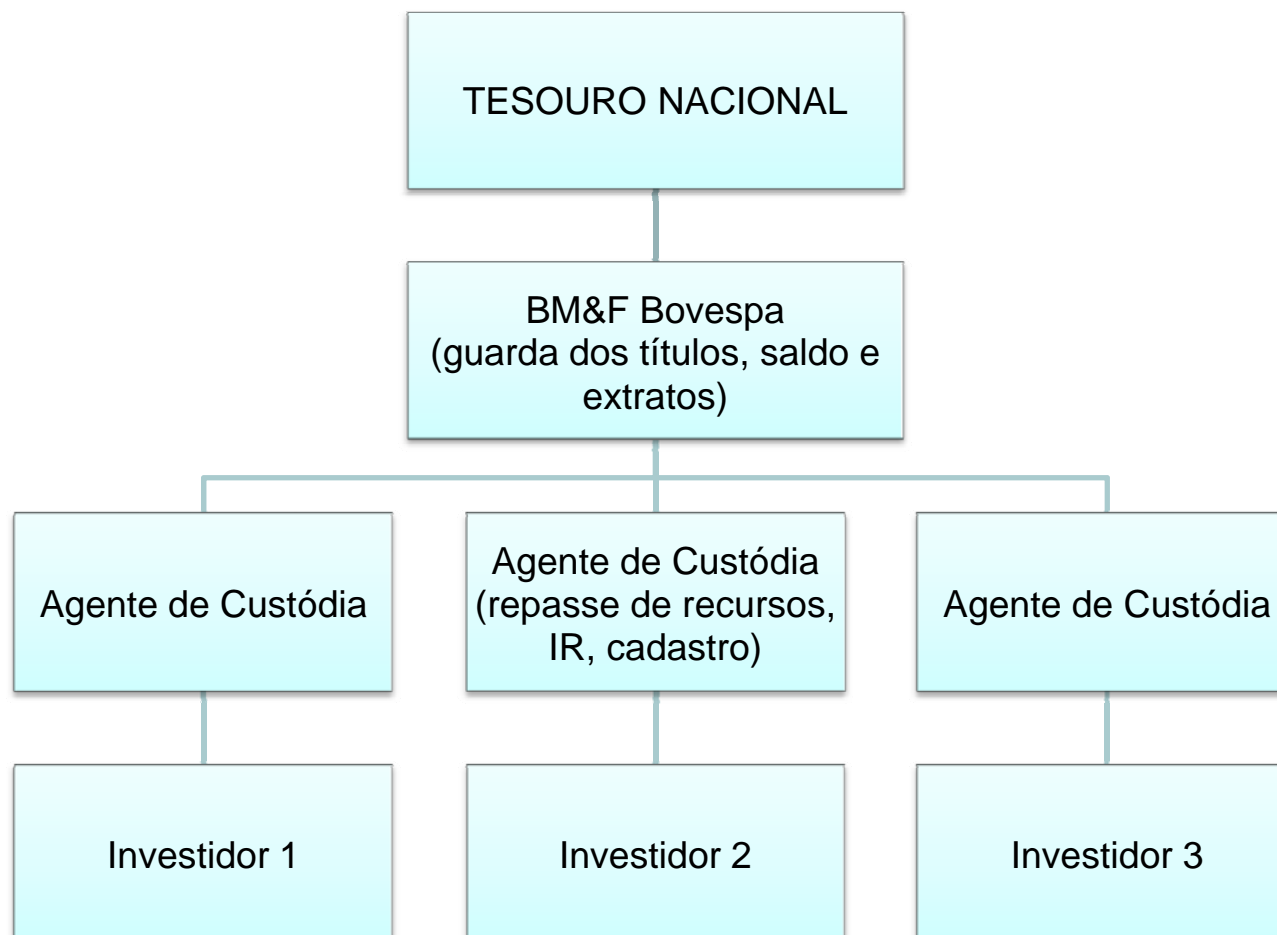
TESOURO NACIONAL

BM&F Bovespa (guarda dos títulos, saldo e extratos)

Agente de Custódia

Agente de Custódia (repasse de recursos, IR, cadastro)

Agente de Custódia

Investidor 1

Investidor 2

Investidor 3